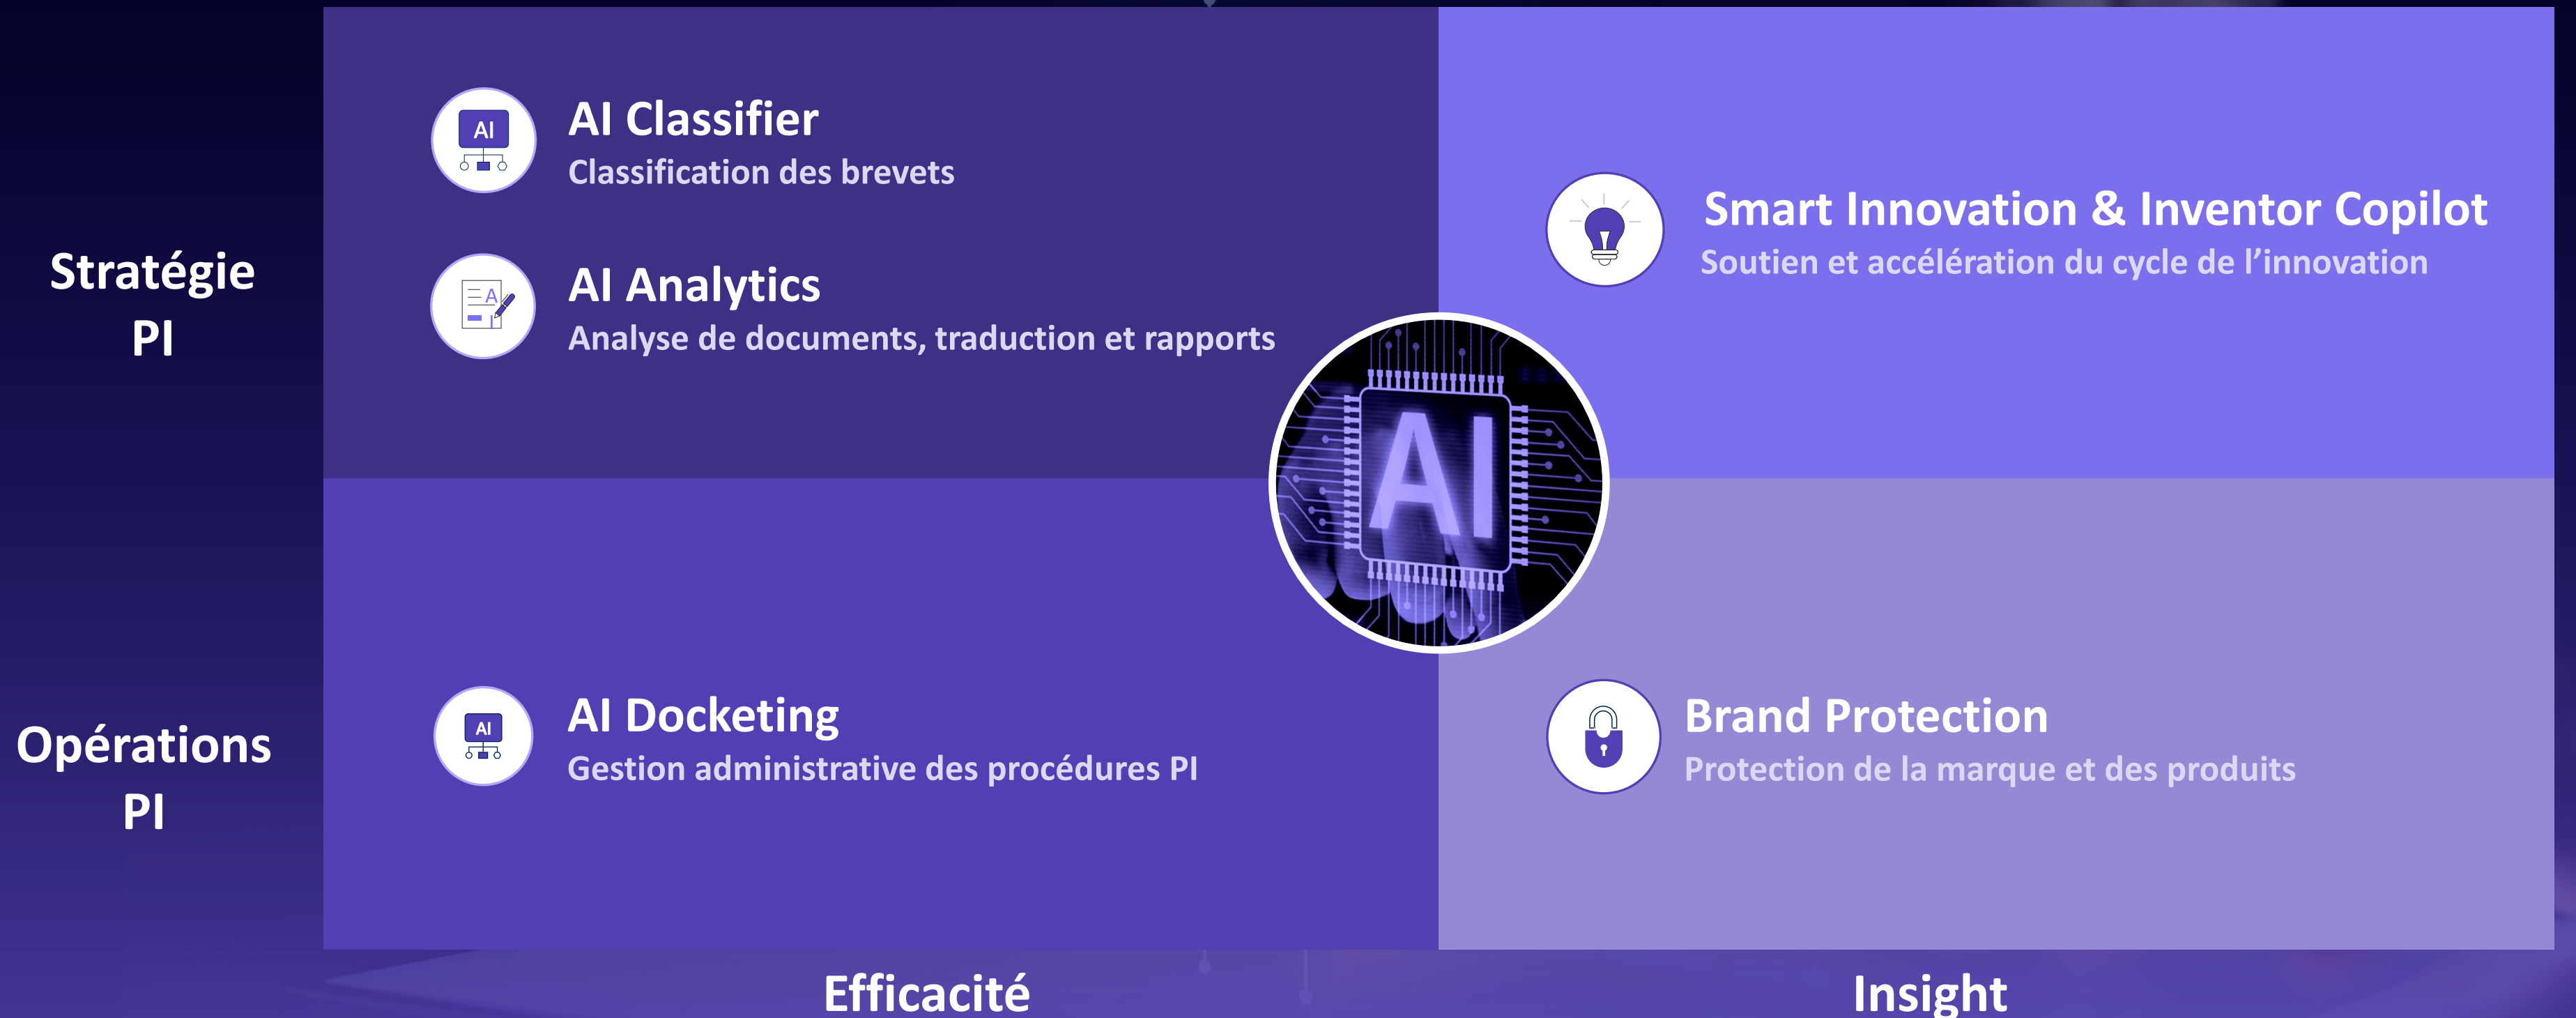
Stratégie PI

AI Classifier
Classification des brevets

AI Analytics
Analyse de documents, traduction et rapports

Smart Innovation & Inventor Copilot
Soutien et accélération du cycle de l’innovation

AI

Opérations PI

AI Docketing
Gestion administrative des procédures PI

Brand Protection
Protection de la marque et des produits

Efficacité

Insight